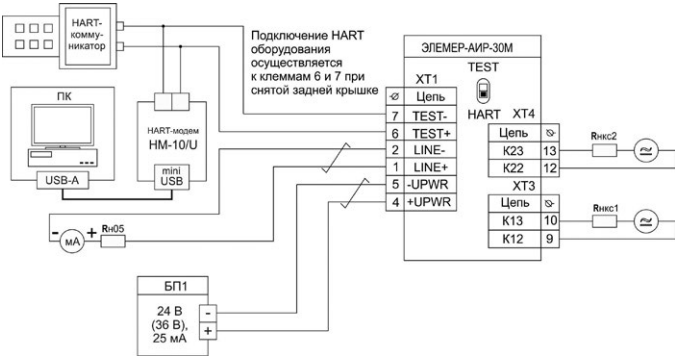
HART-коммуникатор

Подключение HART оборудования осуществляется к клеммам 6 и 7 при снятой задней крышке

ЭЛЕМЕР-АИР-30М

ПК

HART-модем
HM-10/U

USB-A

mini USB

XT1

| ⏚ | Цепь |
|---|---|
| 7 | TEST- |
| 6 | TEST+ |
| 2 | LINE- |
| 1 | LINE+ |
| 5 | -UPWR |
| 4 | +UPWR |

TEST

HART

XT4

| Цепь | ⏚ |
|---|---|
| K23 | 13 |
| K22 | 12 |

XT3

| Цепь | ⏚ |
|---|---|
| K13 | 10 |
| K12 | 9 |

Rнкс2

Rнкс1

- mA + Rн05

БП1

24 В
(36 В),
25 мА

-
+